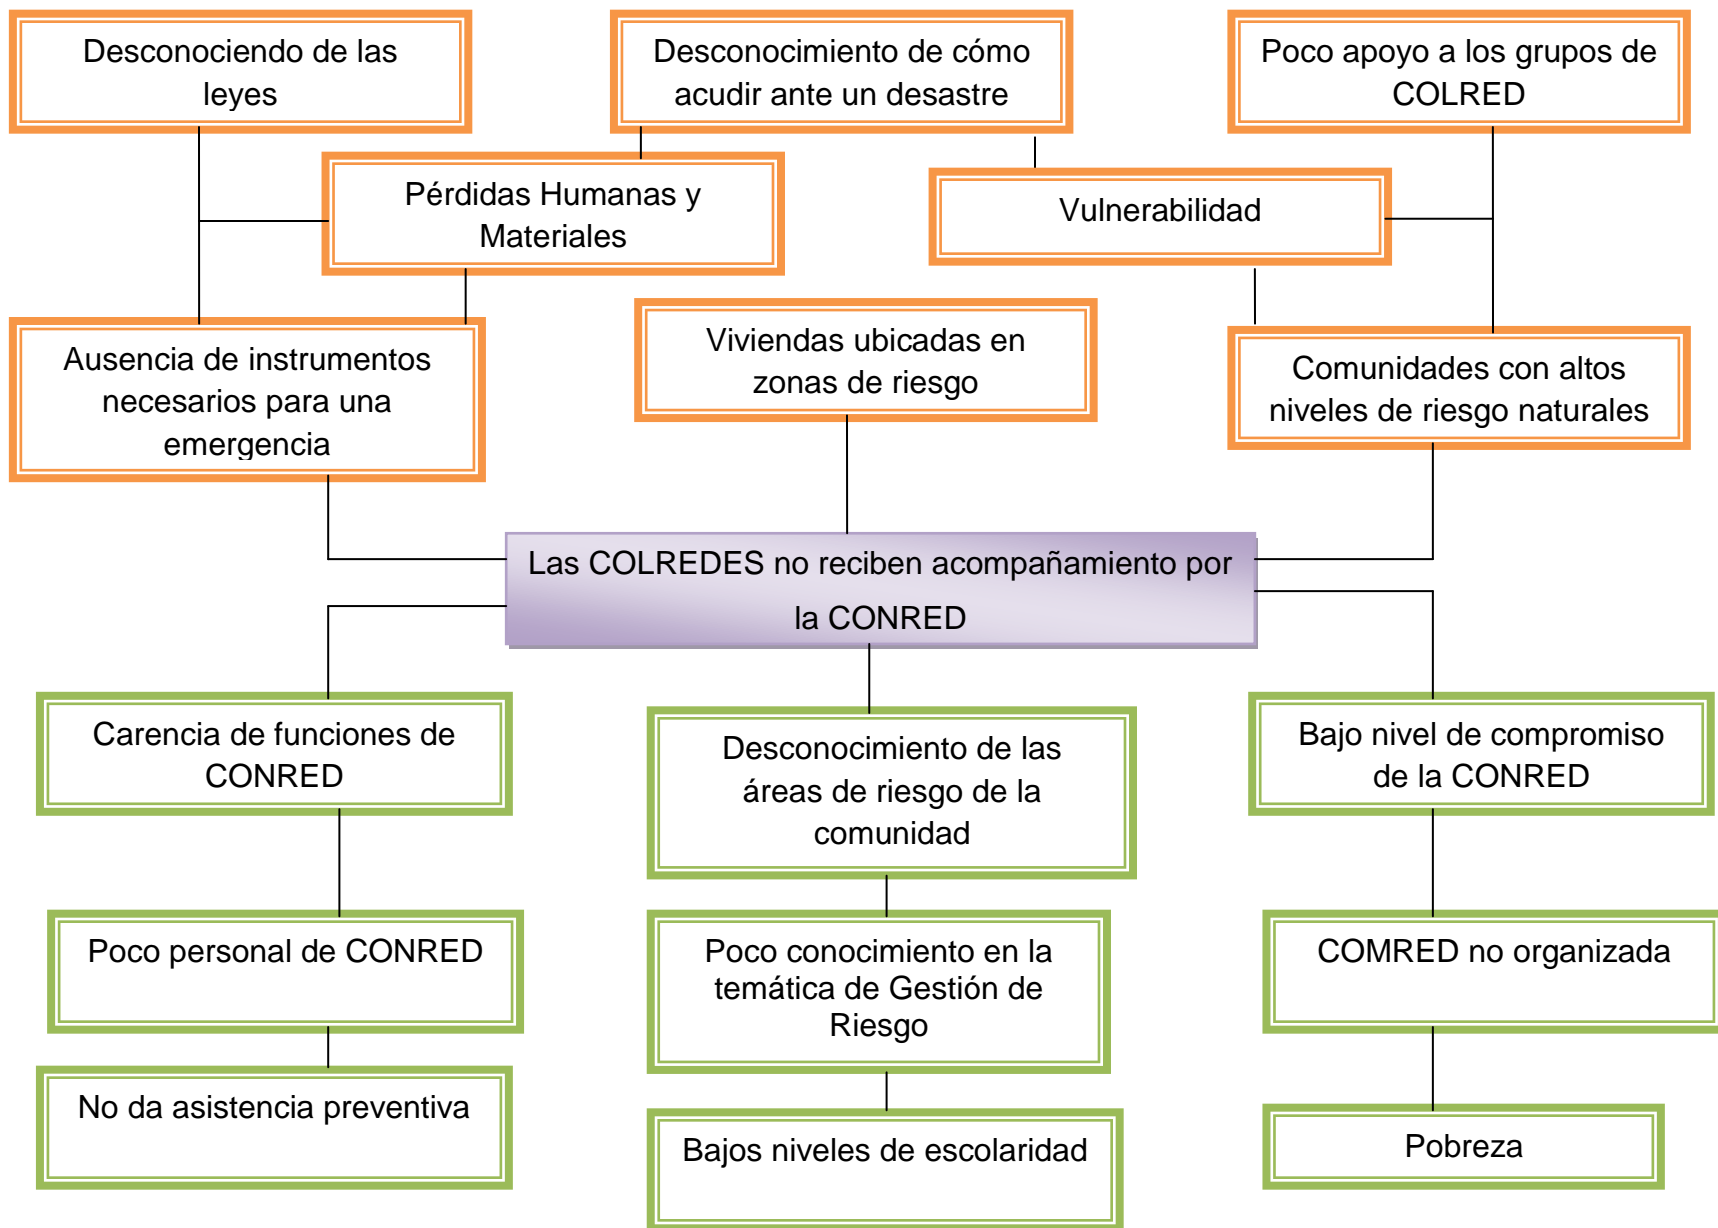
Desconociendo de las leyes

Desconocimiento de cómo acudir ante un desastre

Poco apoyo a los grupos de COLRED

Pérdidas Humanas y Materiales

Vulnerabilidad

Ausencia de instrumentos necesarios para una emergencia

Viviendas ubicadas en zonas de riesgo

Comunidades con altos niveles de riesgo naturales

Las COLREDES no reciben acompañamiento por la CONRED

Carencia de funciones de CONRED

Desconocimiento de las áreas de riesgo de la comunidad

Bajo nivel de compromiso de la CONRED

Poco personal de CONRED

Poco conocimiento en la temática de Gestión de Riesgo

COMRED no organizada

No da asistencia preventiva

Bajos niveles de escolaridad

Pobreza